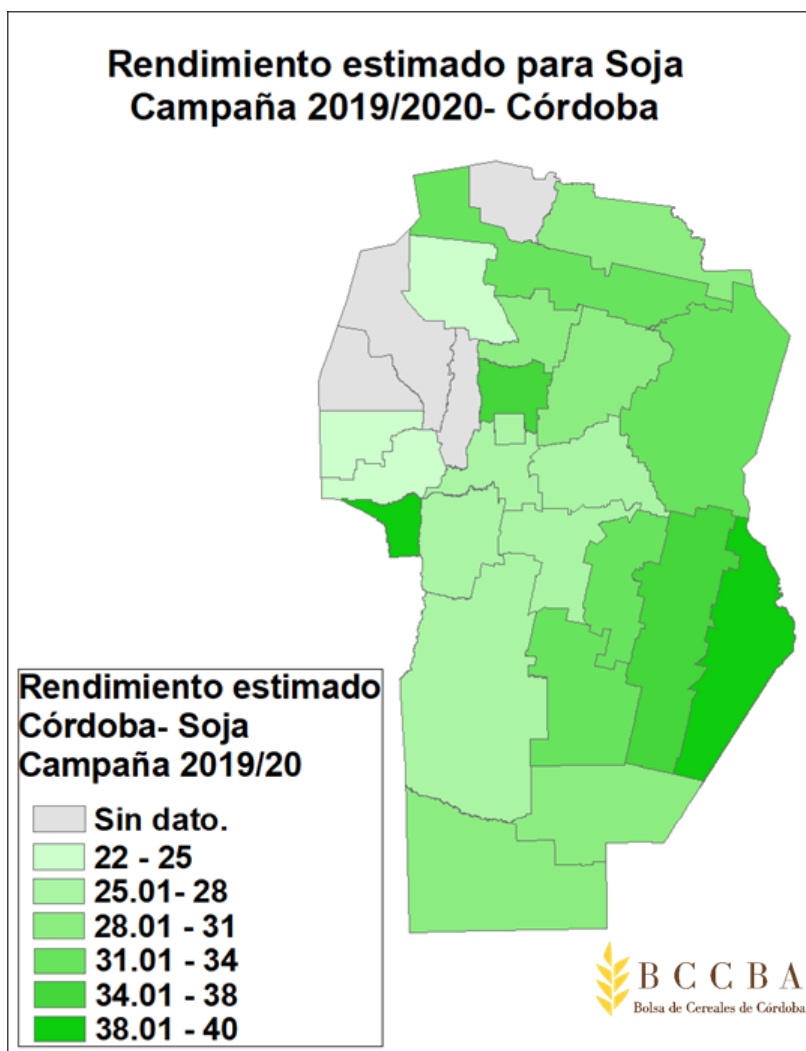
Rendimiento estimado para Soja
Campaña 2019/2020- Córdoba

Rendimiento estimado
Córdoba- Soja
Campaña 2019/20

Sin dato.
22 - 25
25.01- 28
28.01 - 31
31.01 - 34
34.01 - 38
38.01 - 40

BCCBA
Bolsa de Cereales de Córdoba